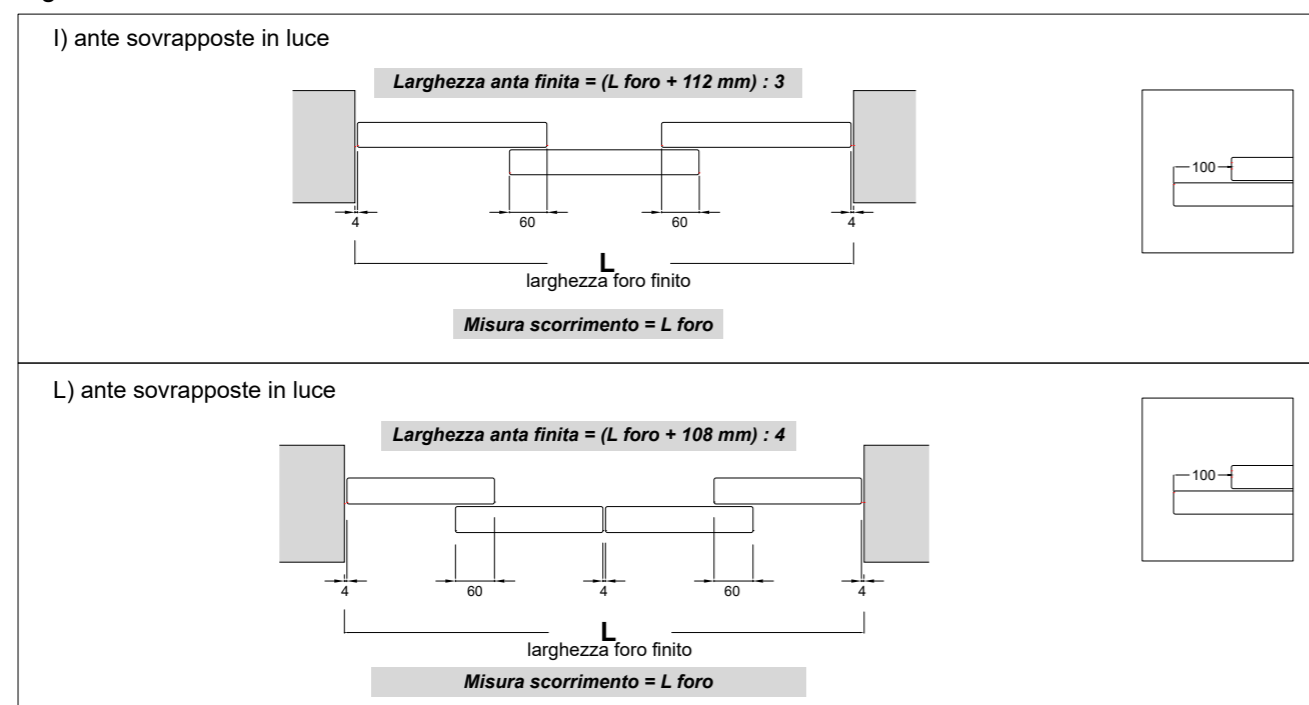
I) ante sovrapposte in luce

*Larghezza anta finita = (L foro + 112 mm) : 3*

4 60 60 4

L
larghezza foro finito

*Misura scorrimento = L foro*

100

L) ante sovrapposte in luce

*Larghezza anta finita = (L foro + 108 mm) : 4*

4 60 4 60 4

L
larghezza foro finito

*Misura scorrimento = L foro*

100